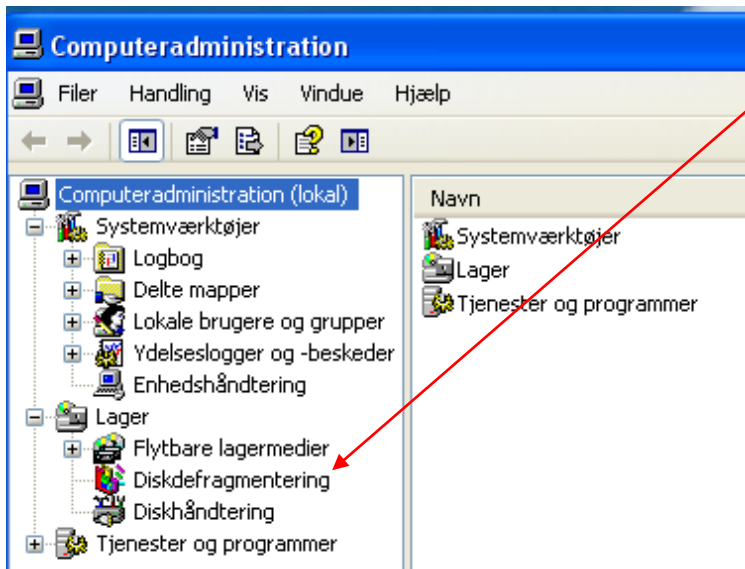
Computeradministration

Filer Handling Vis Vindue Hjælp

Computeradministration (lokal)
Systemværktøjer
Logbog
Delte mapper
Lokale brugere og grupper
Ydelseslogger og -beskeder
Enhedshåndtering
Lager
Flytbare lagermedier
Diskdefragmentering
Diskhåndtering
Tjenester og programmer

Navn
Systemværktøjer
Lager
Tjenester og programmer